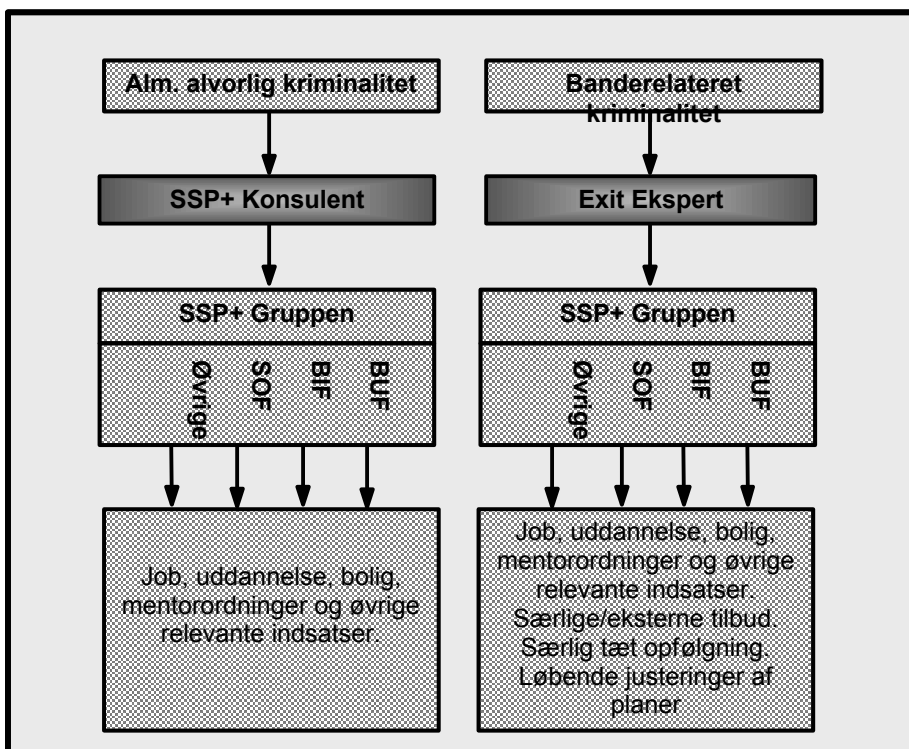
Alm. alvorlig kriminalitet

SSP+ Konsulent

SSP+ Gruppen

Øvrige SOF BIF BUF

Job, uddannelse, bolig, mentorordninger og øvrige relevante indsatser.

Banderelateret kriminalitet

Exit Ekspert

SSP+ Gruppen

Øvrige SOF BIF BUF

Job, uddannelse, bolig, mentorordninger og øvrige relevante indsatser. Særlige/eksterne tilbud. Særlig tæt opfølgning. Løbende justeringer af planer